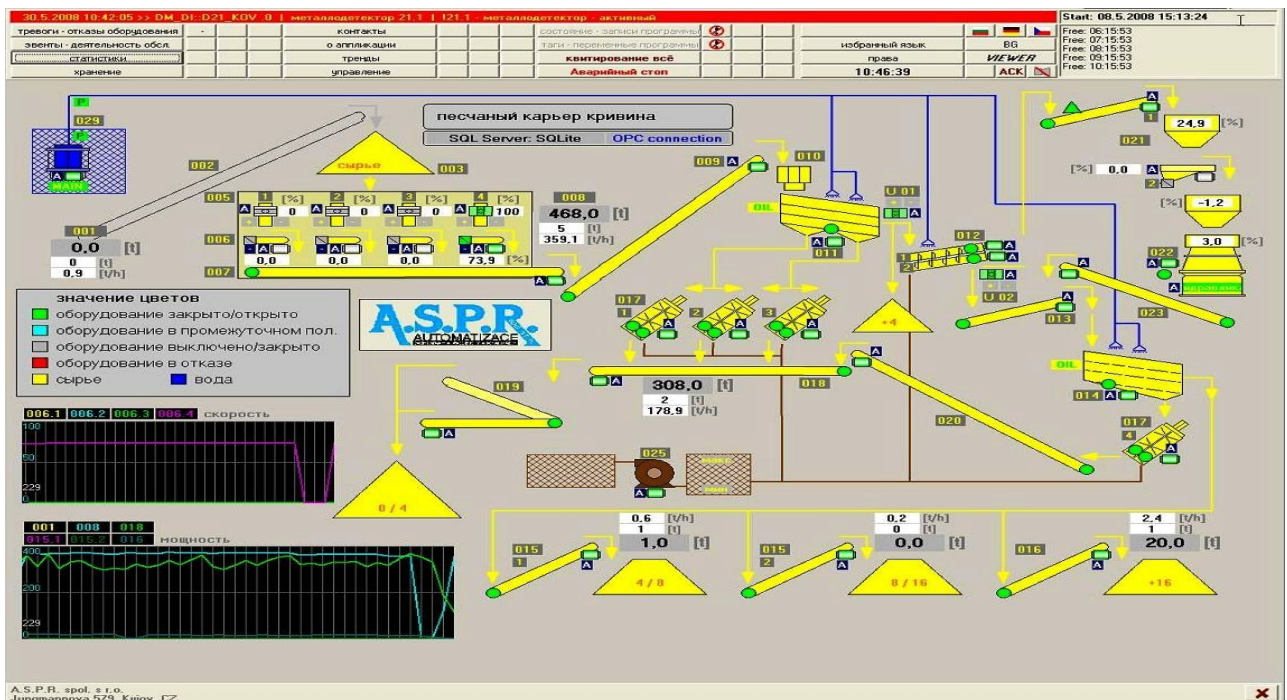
30.5.2008 10:42:05 >> DM_DI::D21_KOV_0 | металлодетектор 21.1 | I21.1 - металлодетектор - активный

Start: 08.5.2008 15:13:24

тревоги - отказы оборудования | - | контакты | состояние - записи программы | | избранный язык
эвенты - деятельность обсл. | о аппликации | таги - переменные программы | BG
статистики | тренды | квитирование всё | права | VIEWER
хранение | управление | Аварийный стоп | 10:46:39 | ACK

Free: 06:15:53
Free: 07:15:53
Free: 08:15:53
Free: 09:15:53
Free: 10:15:53

P
029
P
A
MAIN

песчаный карьер кривина
SQL Server: SQLite OPC connection

002
сырье
003

005
1 [%] 2 [%] 3 [%] 4 [%]
A 0 A 0 A 0 A 100

006
A A A A
0,0 0,0 0,0 73,9 [%]
007

008
468,0 [t]
5 [t]
359,1 [t/h]

001
0,0 [t]
0 [t]
0,9 [t/h]

009 A
010
OIL
A
011

U 01
1
2
012
A
A
U 02

+4

024
A
A
1
24,9 [%]
021
[%] 0,0 A
2
[%] -1,2
022
3,0 [%]
A
A
A

013
023

значение цветов
оборудование закрыто/открыто
оборудование в промежуточном пол.
оборудование выключено/закрыто
оборудование в отказе
сырье
вода

A.S.P.R.
AUTOMATIZACE

017
1 2 3

019
A
308,0 [t]
2 [t]
178,9 [t/h]
018
A

OIL
014 A
017
4
020

006.1 006.2 006.3 006.4 скорость
100
50
229
0

025
A

0 / 4

001 008 018
015.1 015.2 016 мощность
400
200
229
0

0,6 [t/h]
1 [t]
1,0 [t]
015
1
4 / 8

0,2 [t/h]
0 [t]
0,0 [t]
015
2
8 / 16

2,4 [t/h]
1 [t]
20,0 [t]
016
+16

A.S.P.R. spol. s r.o.
Jungmannova 579, Krnov